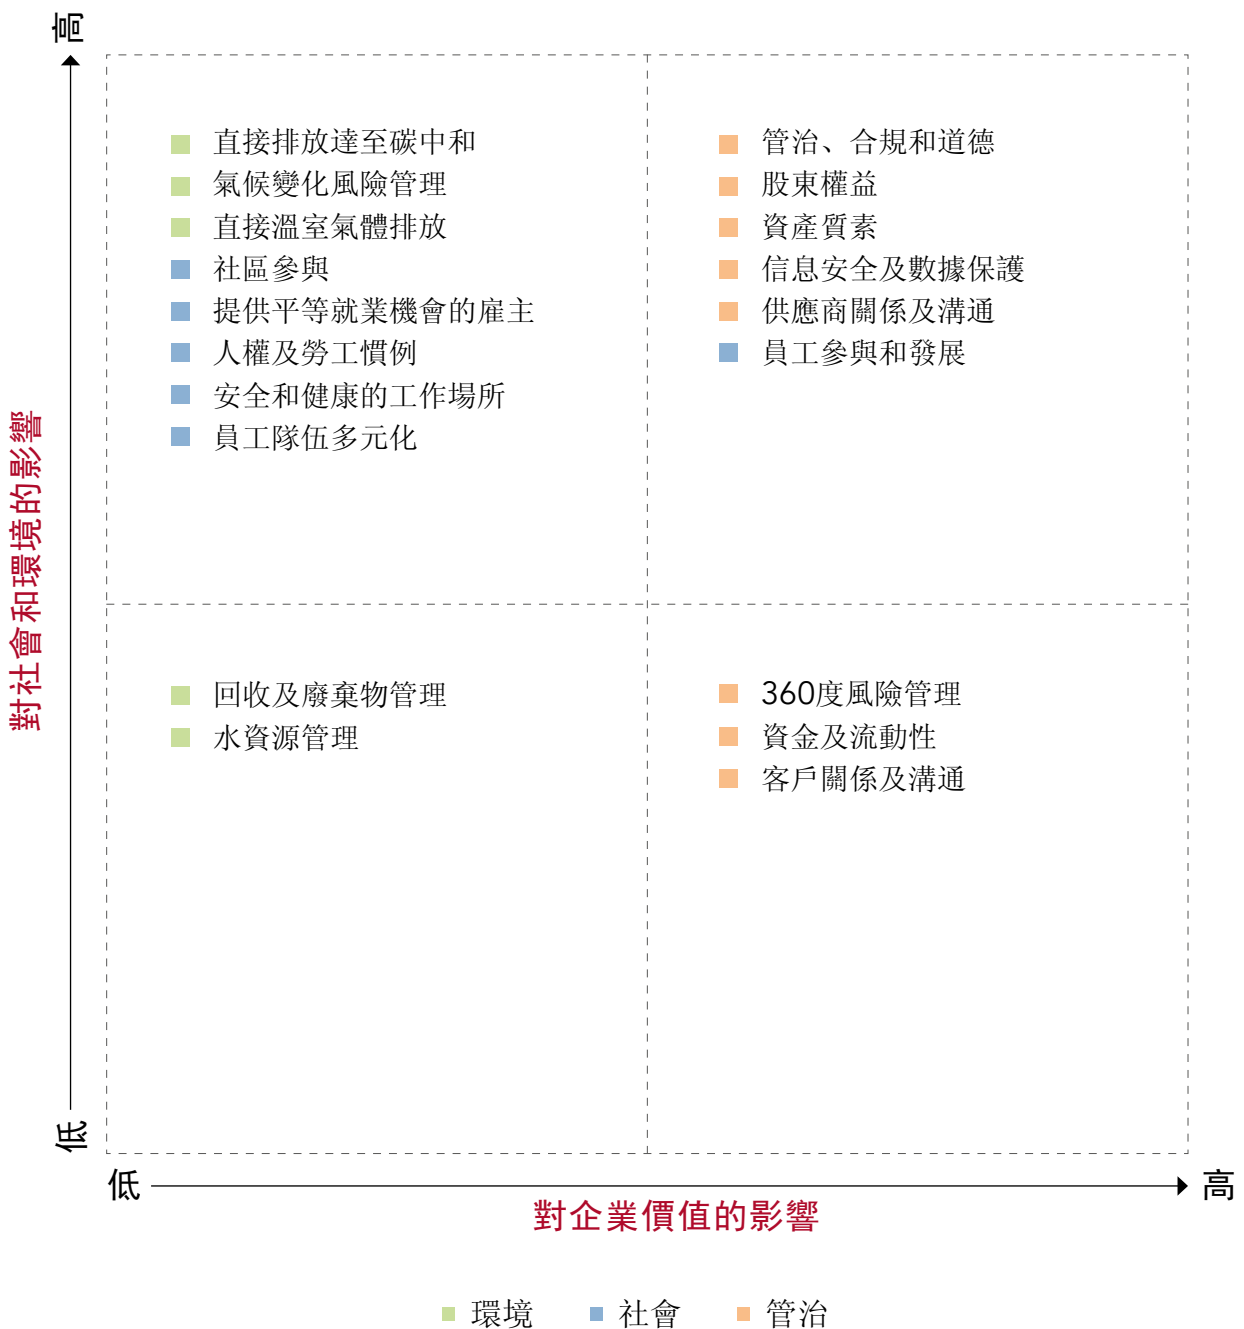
高

對社會和環境的影響

低

直接排放達至碳中和
氣候變化風險管理
直接溫室氣體排放
社區參與
提供平等就業機會的雇主
人權及勞工慣例
安全和健康的工作場所
員工隊伍多元化

管治、合規和道德
股東權益
資產質素
信息安全及數據保護
供應商關係及溝通
員工參與和發展

回收及廢棄物管理
水資源管理

360度風險管理
資金及流動性
客戶關係及溝通

低

高

對企業價值的影響

環境
社會
管治